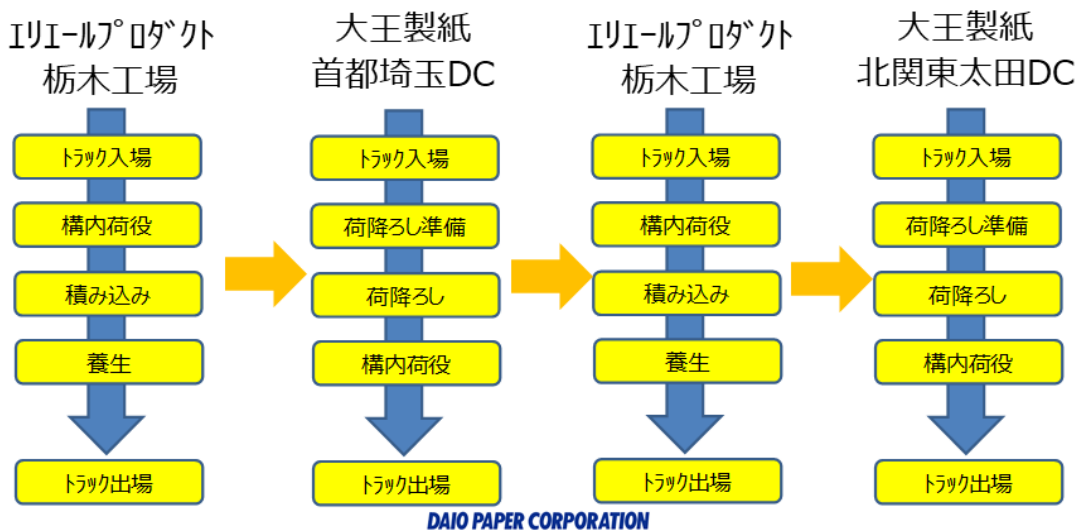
ｴﾘｴｰﾙﾌﾟﾛﾀﾞｸﾄ
栃木工場

ﾄﾗｯｸ入場

構内荷役

積み込み

養生

ﾄﾗｯｸ出場

大王製紙
首都埼玉DC

ﾄﾗｯｸ入場

荷降ろし準備

荷降ろし

構内荷役

ﾄﾗｯｸ出場

ｴﾘｴｰﾙﾌﾟﾛﾀﾞｸﾄ
栃木工場

ﾄﾗｯｸ入場

構内荷役

積み込み

養生

ﾄﾗｯｸ出場

大王製紙
北関東太田DC

ﾄﾗｯｸ入場

荷降ろし準備

荷降ろし

構内荷役

ﾄﾗｯｸ出場

DAIO PAPER CORPORATION